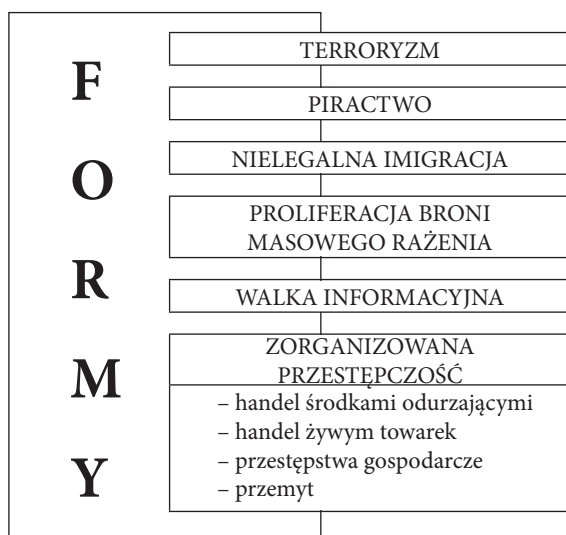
F
O
R
M
Y

TERRORYZM

PIRACTWO

NIELEGALNA IMIGRACJA

PROLIFERACJA BRONI MASOWEGO RAŻENIA

WALKA INFORMACYJNA

ZORGANIZOWANA PRZESTĘPCZOŚĆ

– handel środkami odurzającymi
– handel żywym towarek
– przestępstwa gospodarcze
– przemyt